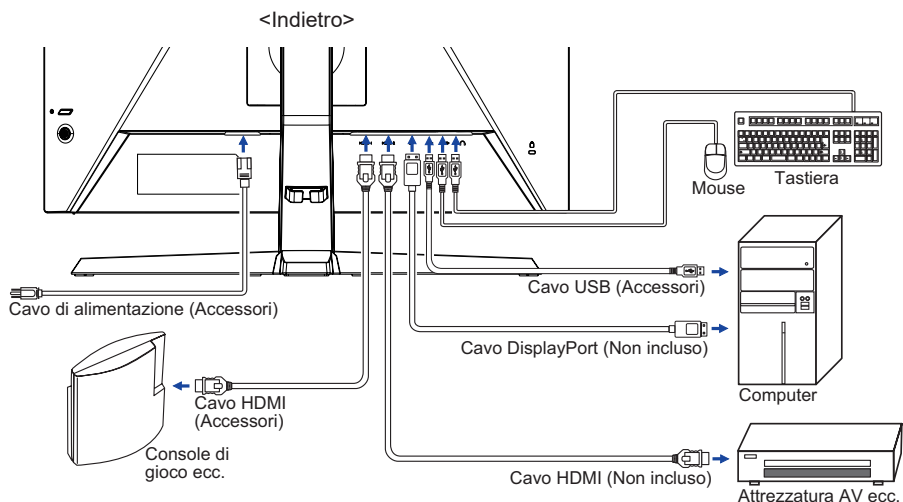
<Indietro>

Mouse

Tastiera

Cavo USB (Accessori)

Cavo di alimentazione (Accessori)

Cavo DisplayPort (Non incluso)

Cavo HDMI (Accessori)

Computer

Console di gioco ecc.

Cavo HDMI (Non incluso)

Attrezzatura AV ecc.